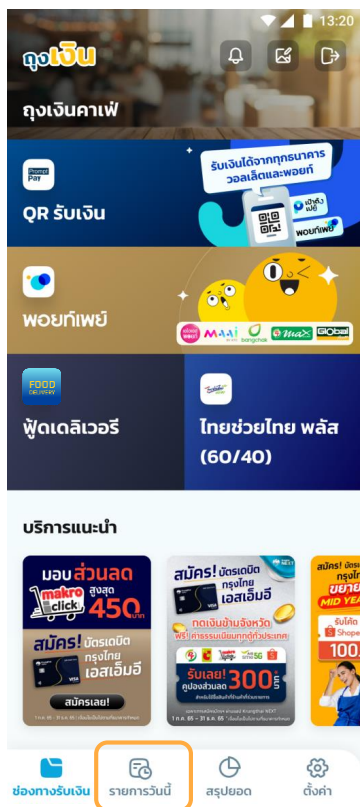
13:20

ถุงเงิน

ถุงเงินคาเฟ่

Prompt Pay

QR รับเงิน

รับเงินได้จากทุกธนาคาร วอลเล็ตและพอยท์

เป๋าตัง เปย์

พอยท์เพย์

พอยท์เพย์

Maai

bangchak

Global

FOOD DELIVERY

ฟู้ดเดลิเวอรี

ไทยช่วยไทย พลัส (60/40)

บริการแนะนำ

มอบส่วนลด สูงสุด 450 บาท

makro click

สมัคร! บัตรเดบิต กรุงไทย เอสเอ็มอี

สมัครเลย!

สมัคร! บัตรเดบิต กรุงไทย เอสเอ็มอี

ทดเงินข้ามจังหวัด ฟรี! ค่าธรรมเนียมทุกที่ทั่วประเทศ

รับเลย! คูปองส่วนลด 300 บาท

สมัคร! บัตรเดบิต กรุงไทย

ขยาย MID YEAR

รับโค้ด Shopee

100

ช่องทางรับเงิน

รายการวันนี้

สรุปยอด

ตั้งค่า